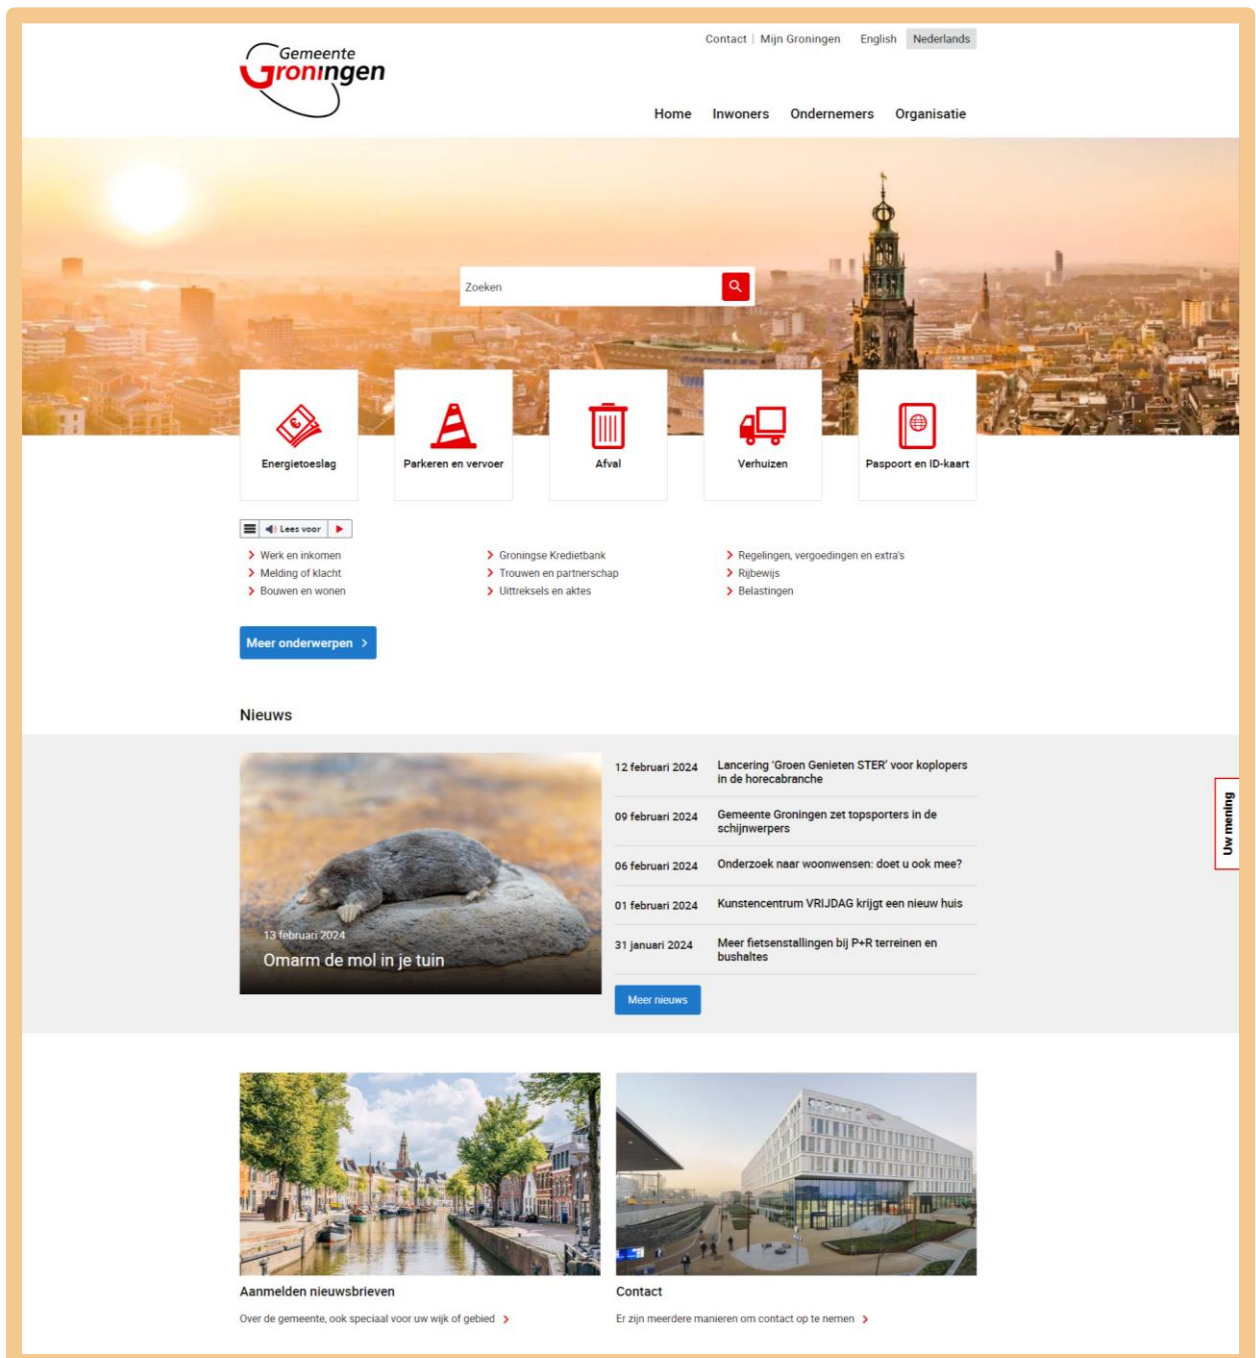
Gemeente Groningen

Contact | Mijn Groningen English Nederlands

Home Inwoners Ondernemers Organisatie

Zoeken

Energietoeslag

Parkeren en vervoer

Afval

Verhuizen

Paspoort en ID-kaart

Lees voor

Werk en inkomen
Melding of klacht
Bouwen en wonen

Groningse Kredietbank
Trouwen en partnerschap
Uittreksels en aktes

Regelingen, vergoedingen en extra's
Rijbewijs
Belastingen

Meer onderwerpen

Nieuws

13 februari 2024
Omarm de mol in je tuin

12 februari 2024 Lancering 'Groen Genieten STER' voor koplopers in de horecabranche

09 februari 2024 Gemeente Groningen zet topsporters in de schijnwerpers

06 februari 2024 Onderzoek naar woonwensen: doet u ook mee?

01 februari 2024 Kunstencentrum VRIJDAG krijgt een nieuw huis

31 januari 2024 Meer fietsenstallingen bij P+R terreinen en bushaltes

Meer nieuws

Uw mening

Aanmelden nieuwsbrieven
Over de gemeente, ook speciaal voor uw wijk of gebied

Contact
Er zijn meerdere manieren om contact op te nemen